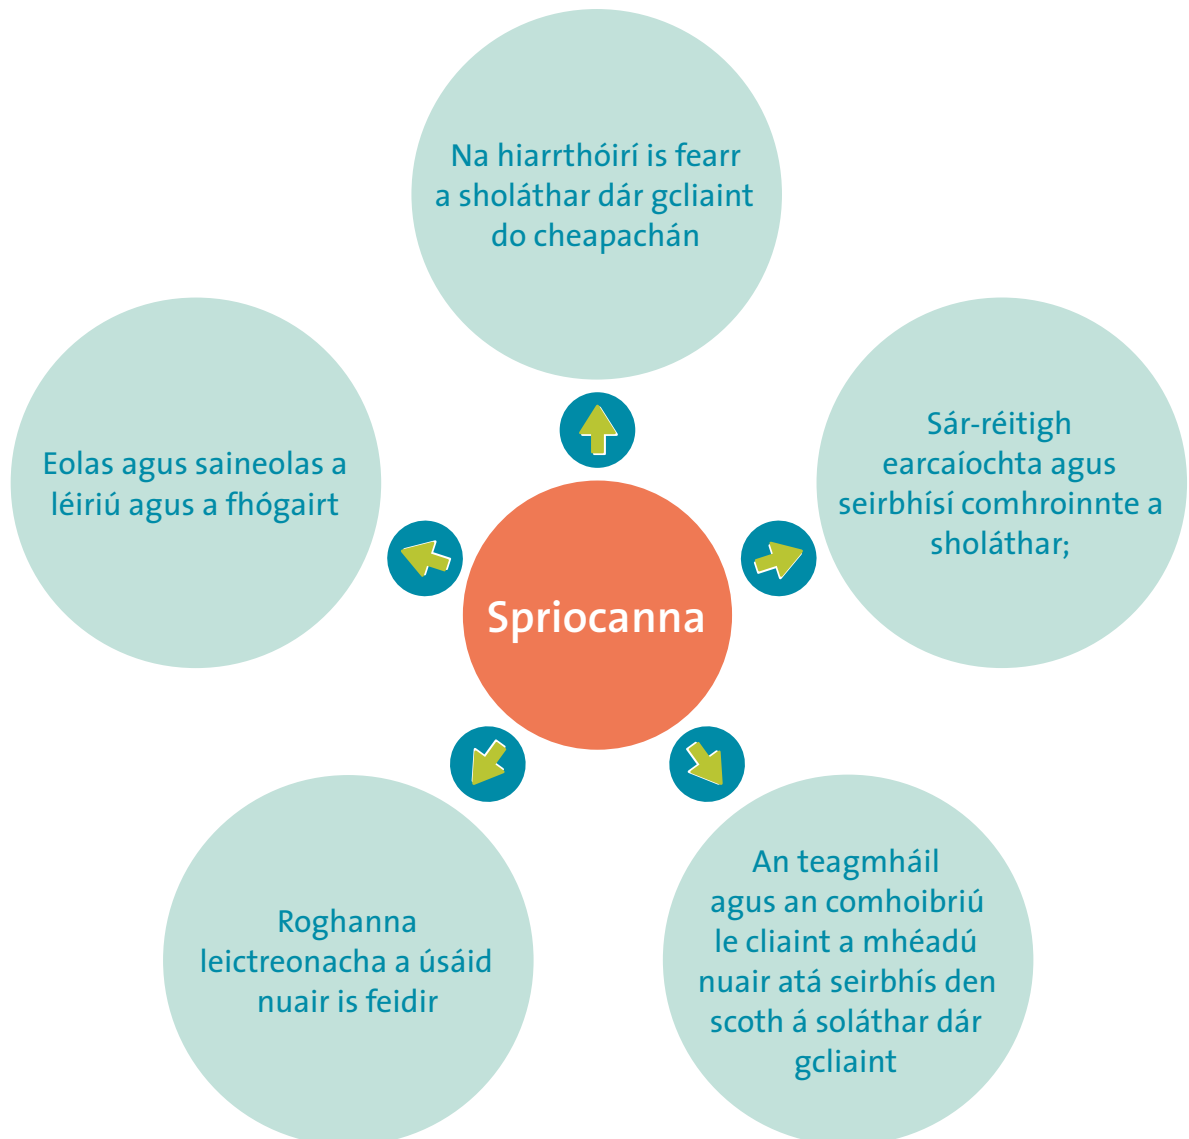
Na hiarrthóirí is fearr a sholáthar dár gcliaint do cheapachán

Eolas agus saineolas a léiriú agus a fhógairt

Sár-réitigh earcaíochta agus seirbhísí comhroinnte a sholáthar;

Spriocanna

Roghanna leictreonacha a úsáid nuair is feidir

An teagmháil agus an comhoibriú le cliaint a mhéadú nuair atá seirbhís den scoth á soláthar dár gcliaint